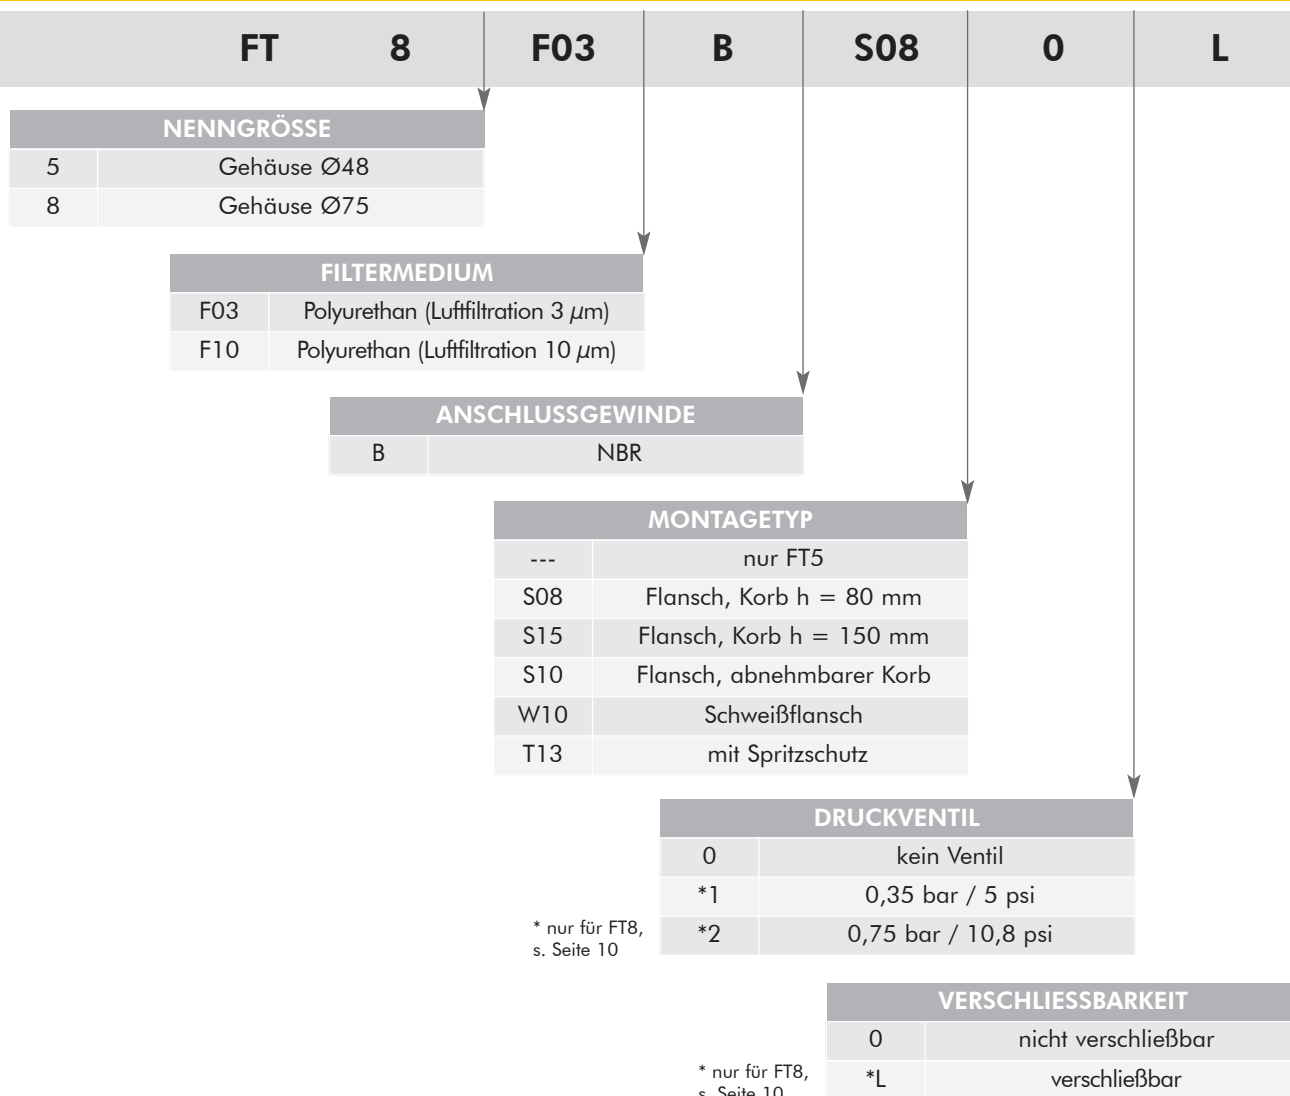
FT 8 | F03 | B | S08 | 0 | L

| NENNGRÖSSE | |
|---|---|
| 5 | Gehäuse Ø48 |
| 8 | Gehäuse Ø75 |

| FILTERMEDIUM | |
|---|---|
| F03 | Polyurethan (Luftfiltration 3 $\mu$m) |
| F10 | Polyurethan (Luftfiltration 10 $\mu$m) |

| ANSCHLUSSGEWINDE | |
|---|---|
| B | NBR |

| MONTAGETYP | |
|---|---|
| --- | nur FT5 |
| S08 | Flansch, Korb h = 80 mm |
| S15 | Flansch, Korb h = 150 mm |
| S10 | Flansch, abnehmbarer Korb |
| W10 | Schweißflansch |
| T13 | mit Spritzschutz |

| DRUCKVENTIL | |
|---|---|
| 0 | kein Ventil |
| *1 | 0,35 bar / 5 psi |
| *2 | 0,75 bar / 10,8 psi |

* nur für FT8, s. Seite 10

| VERSCHLIESSBARKEIT | |
|---|---|
| 0 | nicht verschließbar |
| *L | verschließbar |

* nur für FT8, s. Seite 10